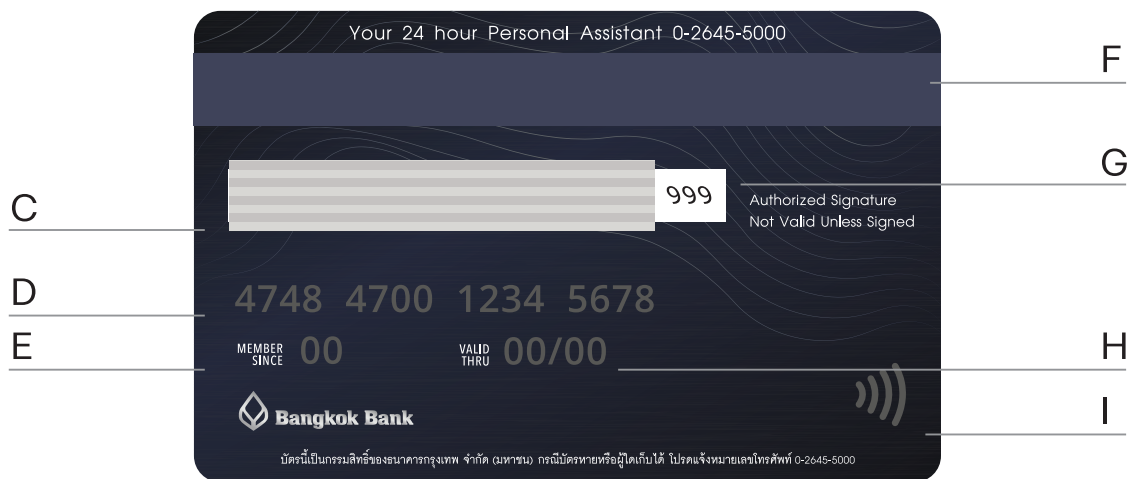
Your 24 hour Personal Assistant 0-2645-5000

F

G

999

Authorized Signature
Not Valid Unless Signed

C

D

4748 4700 1234 5678

E

MEMBER SINCE 00

VALID THRU 00/00

H

Bangkok Bank

I

บัตรนี้เป็นกรรมสิทธิ์ของธนาคารกรุงเทพ จำกัด (มหาชน) กรณีบัตรหายหรือผู้ใดเก็บได้ โปรดแจ้งหมายเลขโทรศัพท์ 0-2645-5000